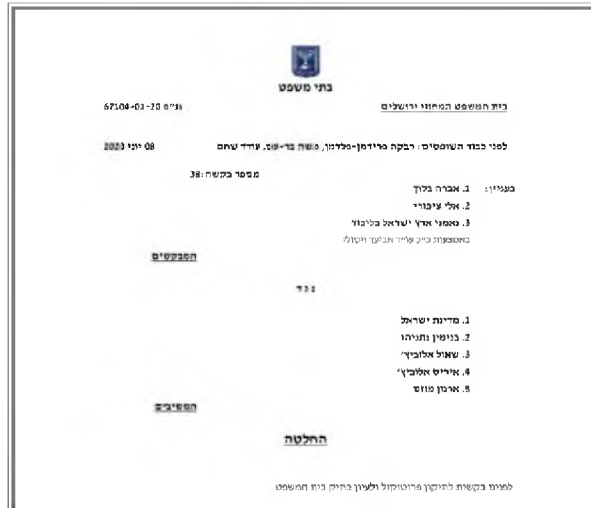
בתי משפט

בית המשפט המחוזי ירושלים

תפ"ח 67104-01-20

לפני כבוד השופטים: רבקה פרידמן-פלדמן, משה בר-עם, עודד שחם

08 יוני 2020

מספר בקשה: 38

בעניין: 1. אברה בלוך
2. אלי ציפורי
3. נאמני ארץ ישראל בליכוד
באמצעות ב"כ עו"ד אביעד ויסולי

המבקשים

נגד

1. מדינת ישראל
2. בנימין נתניהו
3. שאול אלוביץ'
4. איריס אלוביץ'
5. אילן יהושוע

המשיבים

החלטה

לפניי בקשות לתיקון פרוטוקול ולעיון בתיק בית המשפט